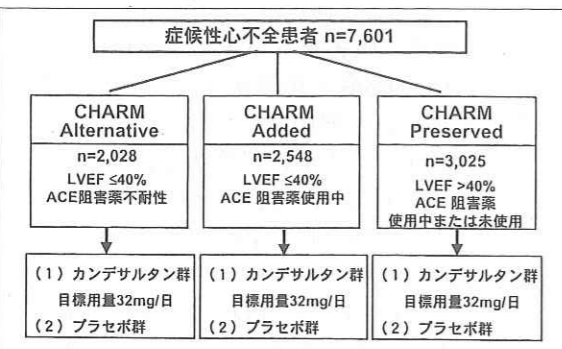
症候性心不全患者 n=7,601

CHARM Alternative

n=2,028
LVEF ≤40%
ACE 阻害薬不耐性

(1) カンデサルタン群
目標用量32mg/日
(2) プラセボ群

CHARM Added

n=2,548
LVEF ≤40%
ACE 阻害薬使用中

(1) カンデサルタン群
目標用量32mg/日
(2) プラセボ群

CHARM Preserved

n=3,025
LVEF >40%
ACE 阻害薬
使用中または未使用

(1) カンデサルタン群
目標用量32mg/日
(2) プラセボ群